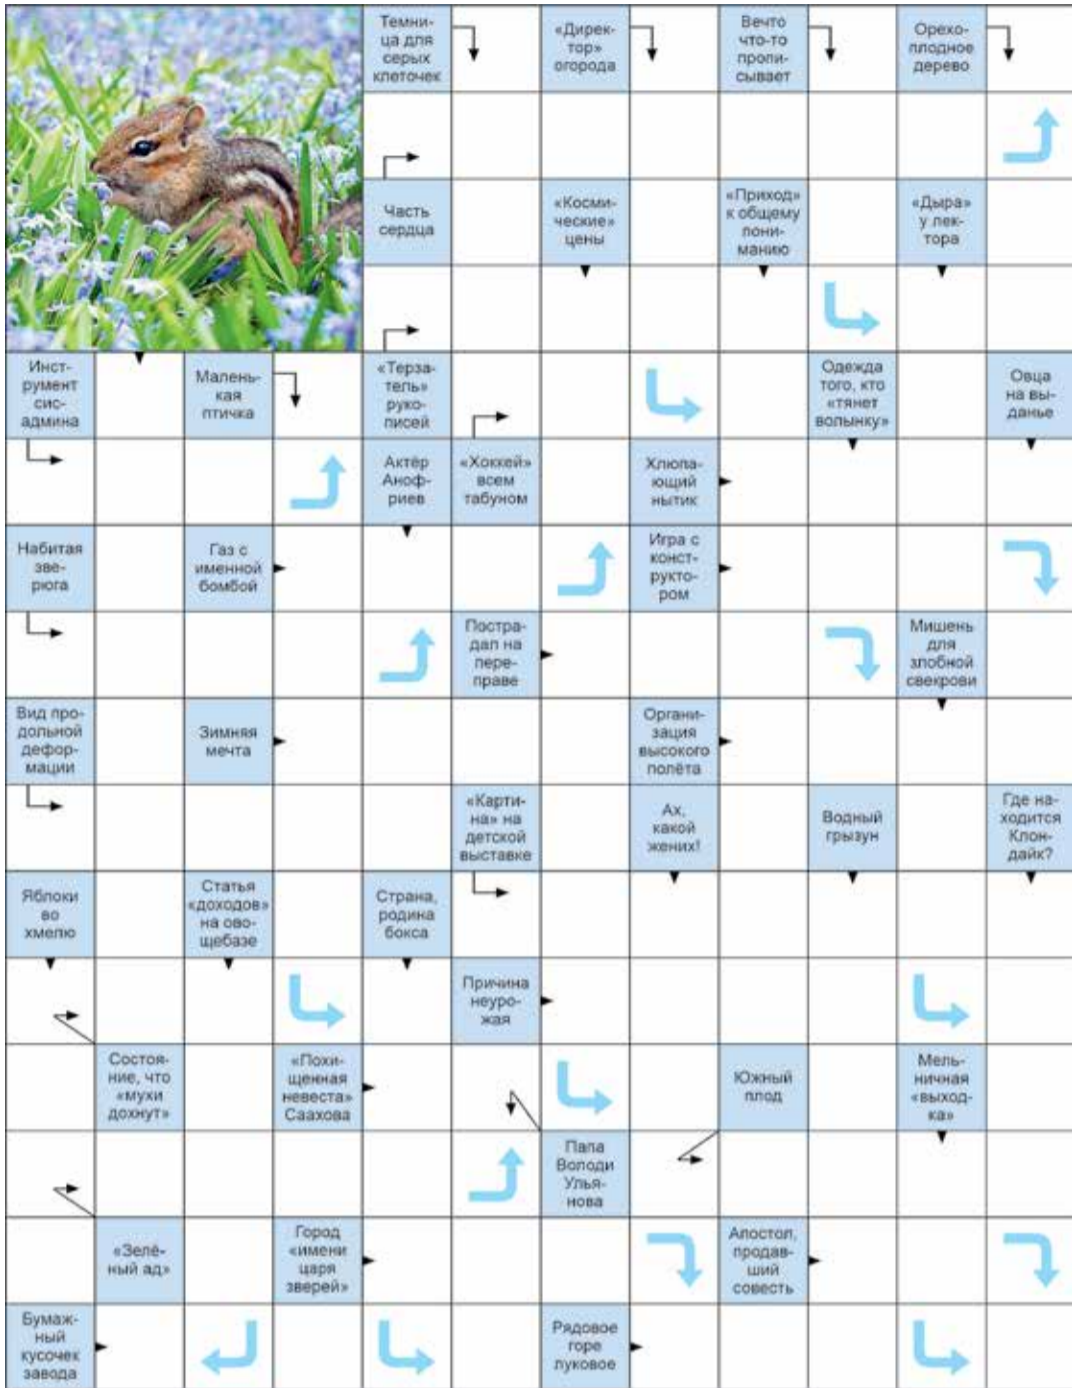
Темница для серых клеточек

«Директор» огорода

Вечно что-то прописывает

Орехоплодное дерево

Часть сердца

«Космические» цены

«Приход» к общему пониманию

«Дыра» у лектора

Инструмент сисадмина

Маленькая птичка

«Терзатель» рукописей

Одежда того, кто «тянет волынку»

Овца на выданье

Актёр Анофриев

«Хоккей» всем табуном

Хлюпающий нытик

Набитая зверюга

Газ с именной бомбой

Игра с конструктором

Пострадал на переправе

Мишень для злобной свекрови

Вид продольной деформации

Зимняя мечта

Организация высокого полёта

«Картина» на детской выставке

Ах, какой жених!

Водный грызун

Где находится Клондайк?

Яблоки во хмелю

Статья «доходов» на овощебазе

Страна, родина бокса

Причина неурожая

Состояние, что «мухи дохнут»

«Похищенная невеста» Саахова

Южный плод

Мельничная «выходка»

Папа Володи Ульянова

«Зелёный ад»

Город «имени царя зверей»

Апостол, продавший совесть

Бумажный кусочек завода

Рядовое горе луковое